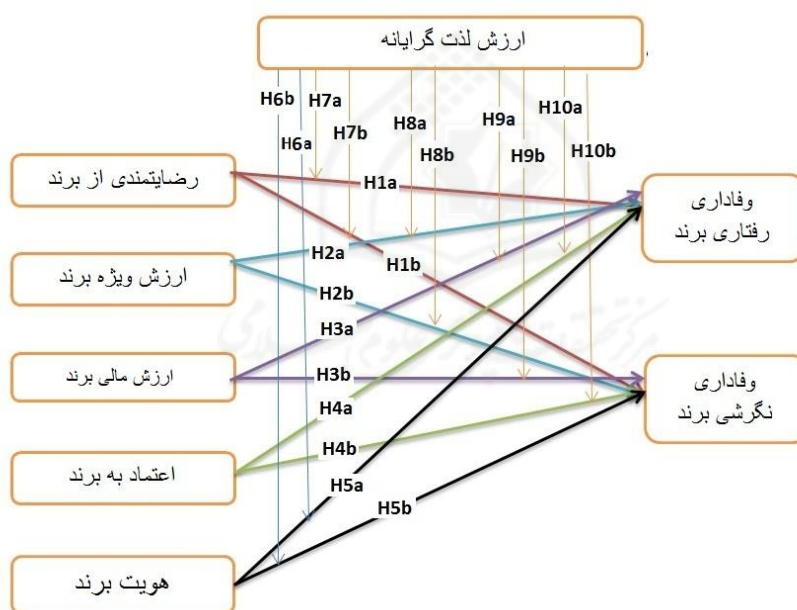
ارزش لذت گرایانه

H6b H7a H7b H6a H8a H8b H9a H9b H10a H10b

رضایتمندی از برند

ارزش ویژه برند

ارزش مالی برند

اعتماد به برند

هویت برند

H1a
H2a
H1b
H2b
H3a
H3b
H4a
H4b
H5a
H5b

وفاداری رفتاری برند

وفاداری نگرشی برند